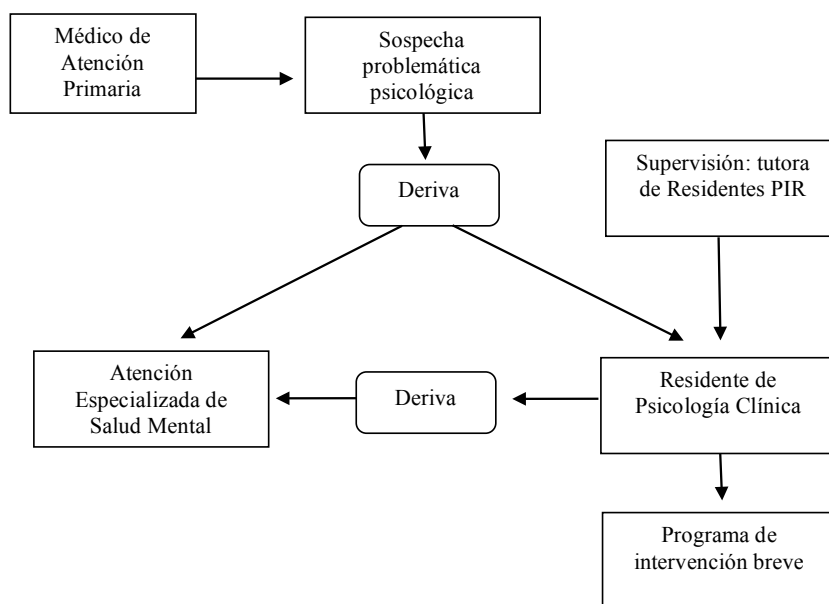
Médico de Atención Primaria

Sospecha problemática psicológica

Deriva

Supervisión: tutora de Residentes PIR

Atención Especializada de Salud Mental

Deriva

Residente de Psicología Clínica

Programa de intervención breve